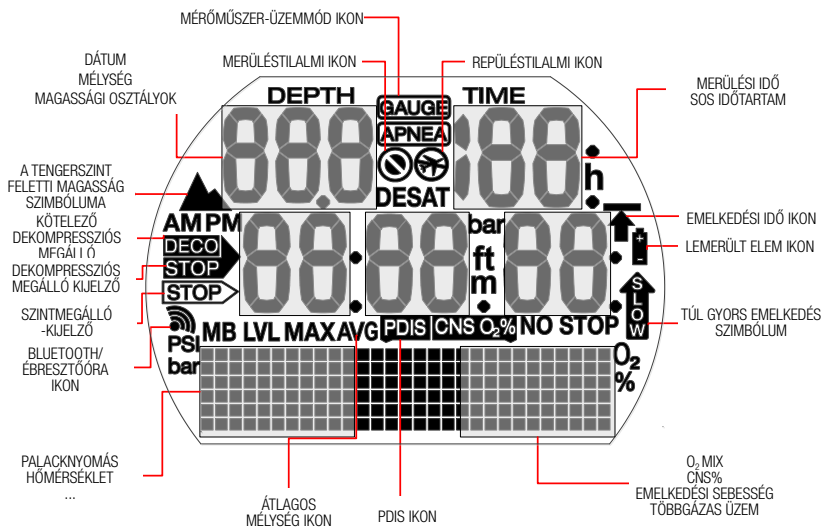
MÉRŐMŰSZER-ÜZEMMÓD IKON

MERÜLÉSTILALMI IKON

REPÜLÉSTILALMI IKON

DÁTUM
MÉLYSÉG
MAGASSÁGI OSZTÁLYOK

MERÜLÉSI IDŐ
SOS IDŐTARTAM

DEPTH

GAUGE

APNEA

TIME

DESAT

h

A TENGERSZINT FELETTI MAGASSÁG SZIMBÓLUMA

KÖTELEZŐ DEKOMPRESSZIÓS MEGÁLLÓ

DEKOMPRESSZIÓS MEGÁLLÓ KIJELZŐ

AM PM

DECO

STOP

STOP

bar

ft

m

EMELKEDÉSI IDŐ IKON

LEMERÜLT ELEM IKON

SZINTMEGÁLLÓ -KIJELZŐ

SLOW

TÚL GYORS EMELKEDÉS SZIMBÓLUM

MB LVL MAX AVG

PDIS

CNS $O_2$%

NO STOP

BLUETOOTH/ ÉBRESZTŐÓRA IKON

PSI
bar

$O_2$
%

PALACKNYOMÁS
HŐMÉRSÉKLET
...

$O_2$ MIX
CNS%
EMELKEDÉSI SEBESSÉG
TÖBBGÁZAS ÜZEM

ÁTLAGOS MÉLYSÉG IKON

PDIS IKON